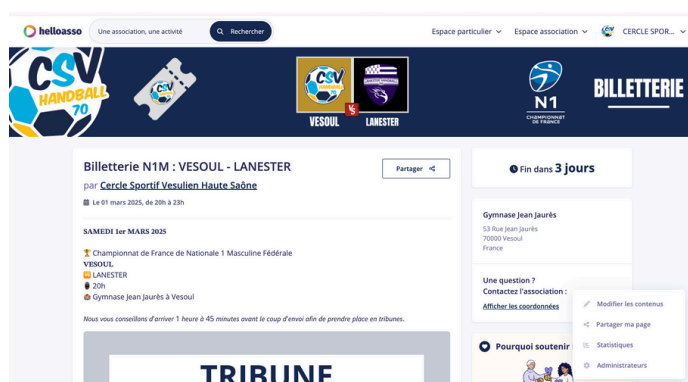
helloasso

Une association, une activité

Rechercher

Espace particulier

Espace association

CERCLE SPOR...

CSV HANDBALL 70

VESOUL

VS

LANESTER

N1 CHAMPIONNAT DE FRANCE

BILLETTERIE

Billetterie N1M : VESOUL - LANESTER

Partager

par Cercle Sportif Vesulien Haute Saône

Le 01 mars 2025, de 20h à 23h

SAMEDI 1er MARS 2025

Championnat de France de Nationale 1 Masculine Fédérale
VESOUL
LANESTER
20h
Gymnase Jean Jaurès à Vesoul

Nous vous conseillons d'arriver 1 heure à 45 minutes avant le coup d'envoi afin de prendre place en tribunes.

TRIBUNE

Fin dans 3 jours

Gymnase Jean Jaurès
53 Rue Jean Jaurès
70000 Vesoul
France

Une question ?
Contactez l'association :
Afficher les coordonnées

Pourquoi soutenir

Modifier les contenus

Partager ma page

Statistiques

Administrateurs